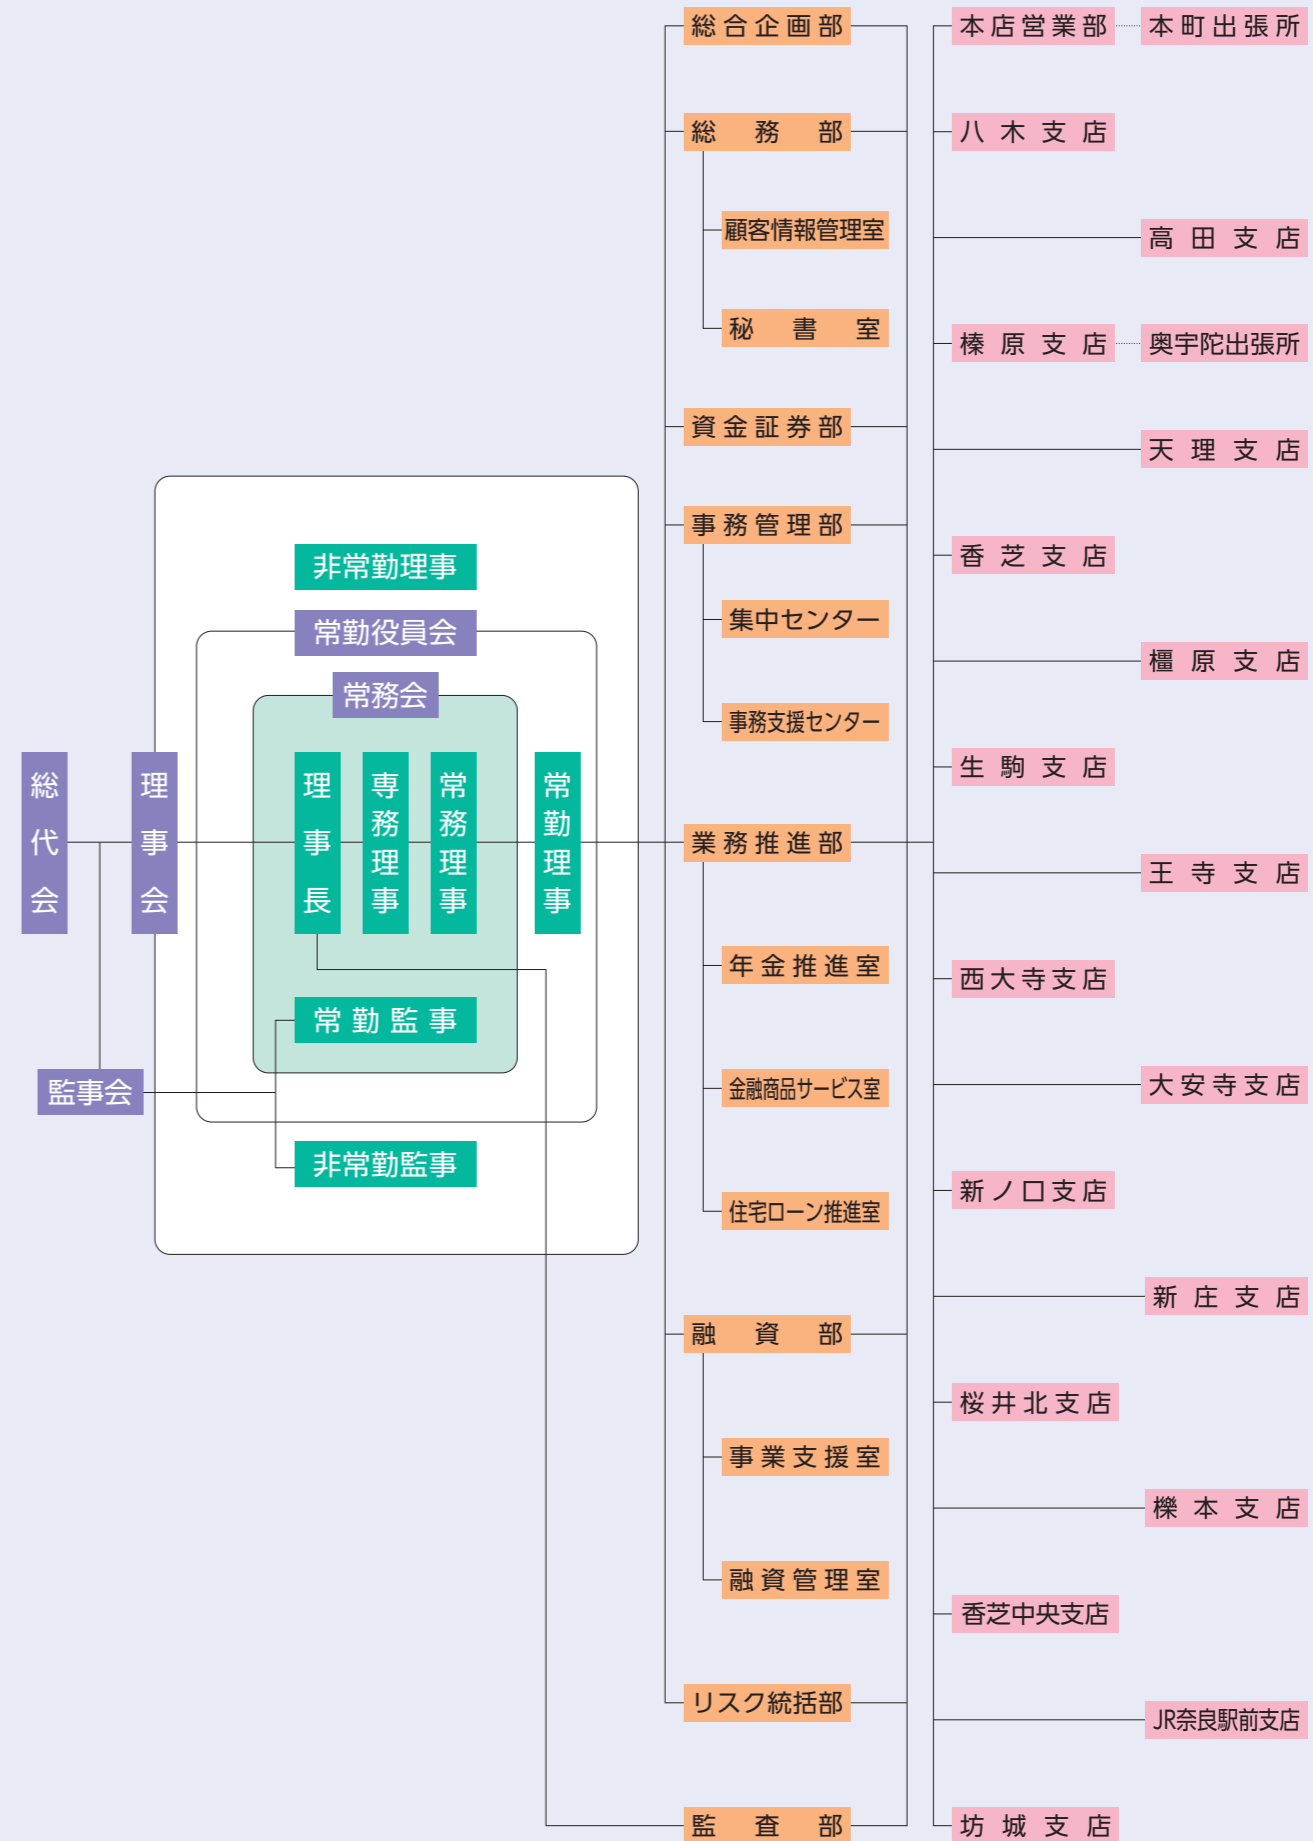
総代会

理事会

監事会

非常勤理事

常勤役員会

常務会

理事長

専務理事

常務理事

常勤理事

常勤監事

非常勤監事

総合企画部

総務部

顧客情報管理室

秘書室

資金証券部

事務管理部

集中センター

事務支援センター

業務推進部

年金推進室

金融商品サービス室

住宅ローン推進室

融資部

事業支援室

融資管理室

リスク統括部

監査部

本店営業部

本町出張所

八木支店

高田支店

榛原支店

奥宇陀出張所

天理支店

香芝支店

橿原支店

生駒支店

王寺支店

西大寺支店

大安寺支店

新ノ口支店

新庄支店

桜井北支店

櫟本支店

香芝中央支店

JR奈良駅前支店

坊城支店